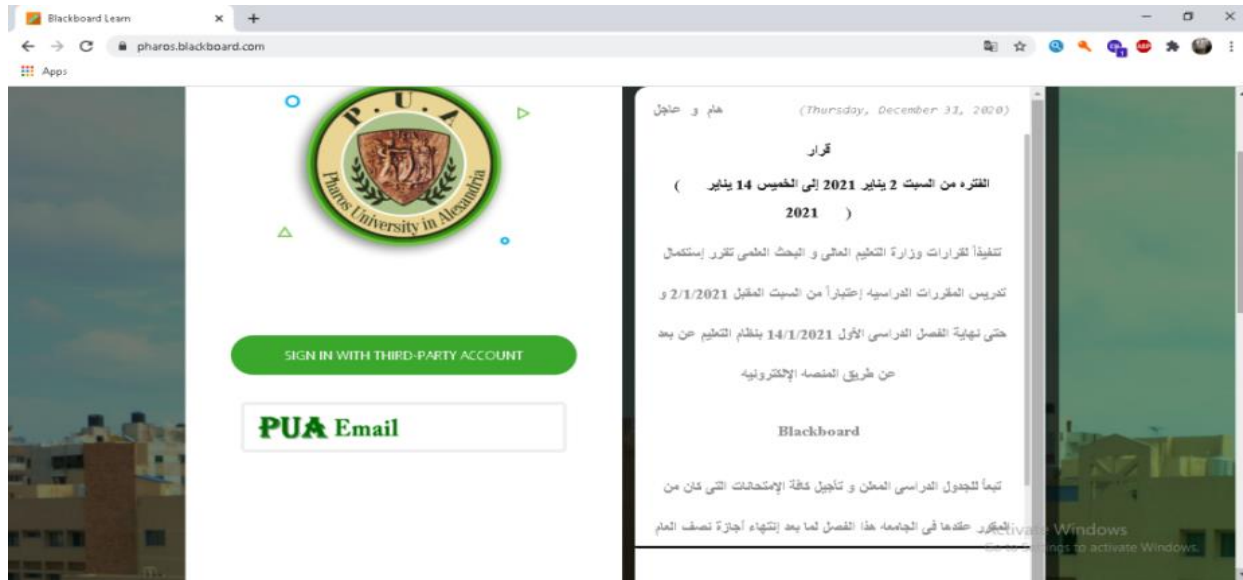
Blackboard Learn

pharos.blackboard.com

Apps

P . U . A

Pharos University in Alexandria

SIGN IN WITH THIRD-PARTY ACCOUNT

PUA Email

هام و عاجل (Thursday, December 31, 2020)

قرار

الفتره من السبت 2 يناير 2021 إلى الخميس 14 يناير ( 2021 )

تنفيذاً لقرارات وزارة التعليم العالى و البحث العلمى تقرر إستكمال تدريس المقررات الدراسيه إعتباراً من السبت المقبل 2/1/2021 و حتى نهاية الفصل الدراسى الأول 14/1/2021 بنظام التعليم عن بعد عن طريق المنصه الإلكترونيه

Blackboard

تبعاً للجدول الدراسى المعلن و تأجيل كافة الإمتحانات التى كان من المقرر عقدها فى الجامعه هذا الفصل لما بعد إنتهاء أجازة نصف العام

Activate Windows
Go to Settings to activate Windows.